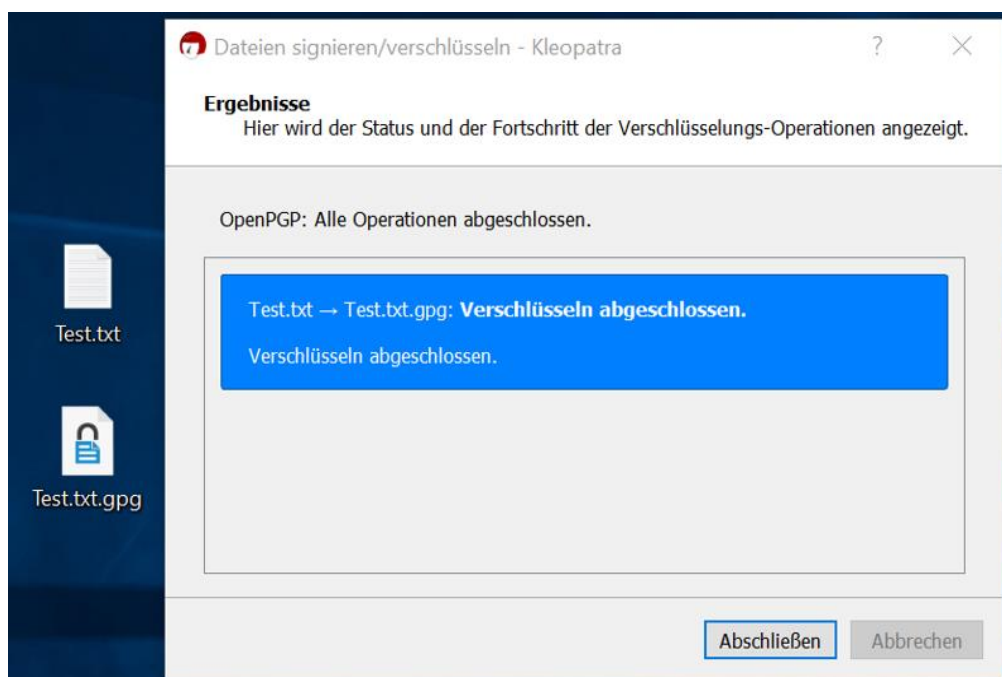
Test.txt

Test.txt.gpg

Dateien signieren/verschlüsseln - Kleopatra

?

×

**Ergebnisse**
Hier wird der Status und der Fortschritt der Verschlüsselungs-Operationen angezeigt.

OpenPGP: Alle Operationen abgeschlossen.

Test.txt → Test.txt.gpg: **Verschlüsseln abgeschlossen.**

Verschlüsseln abgeschlossen.

Abschließen

Abbrechen